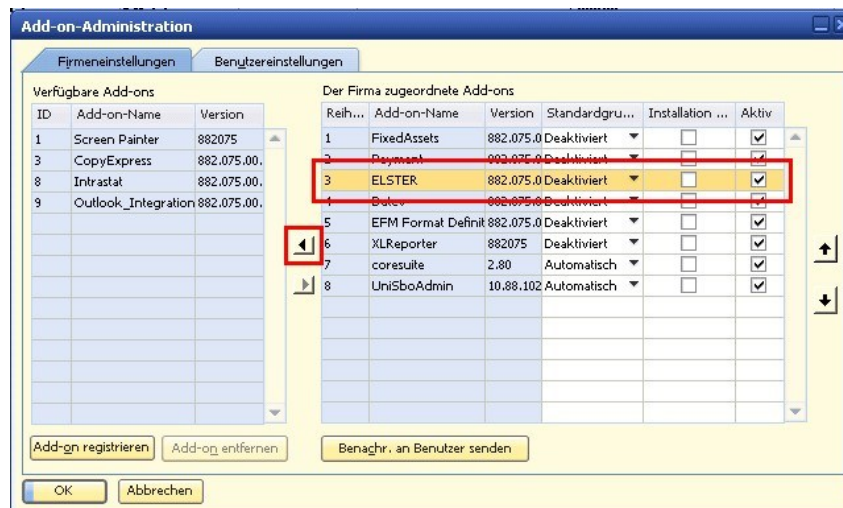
Add-on-Administration

Firmeneinstellungen | Benutzereinstellungen

Verfügbare Add-ons

| ID | Add-on-Name | Version |
|---|---|---|
| 1 | Screen Painter | 882075 |
| 3 | CopyExpress | 882.075.00. |
| 8 | Intrastat | 882.075.00. |
| 9 | Outlook_Integration | 882.075.00. |

Der Firma zugeordnete Add-ons

| Reih... | Add-on-Name | Version | Standardgru... | Installation ... | Aktiv |
|---|---|---|---|---|---|
| 1 | FixedAssets | 882.075.0 | Deaktiviert | ☐ | ☑ |
| 2 | Payment | 882.075.0 | Deaktiviert | ☐ | ☑ |
| 3 | ELSTER | 882.075.0 | Deaktiviert | ☐ | ☑ |
| 4 | Datev | 882.075.0 | Deaktiviert | ☐ | ☑ |
| 5 | EFM Format Definit | 882.075.0 | Deaktiviert | ☐ | ☑ |
| 6 | XLReporter | 882075 | Deaktiviert | ☐ | ☑ |
| 7 | coresuite | 2.80 | Automatisch | ☐ | ☑ |
| 8 | UniSboAdmin | 10.88.102 | Automatisch | ☐ | ☑ |

Add-on registrieren | Add-on entfernen | Benachr. an Benutzer senden

OK | Abbrechen